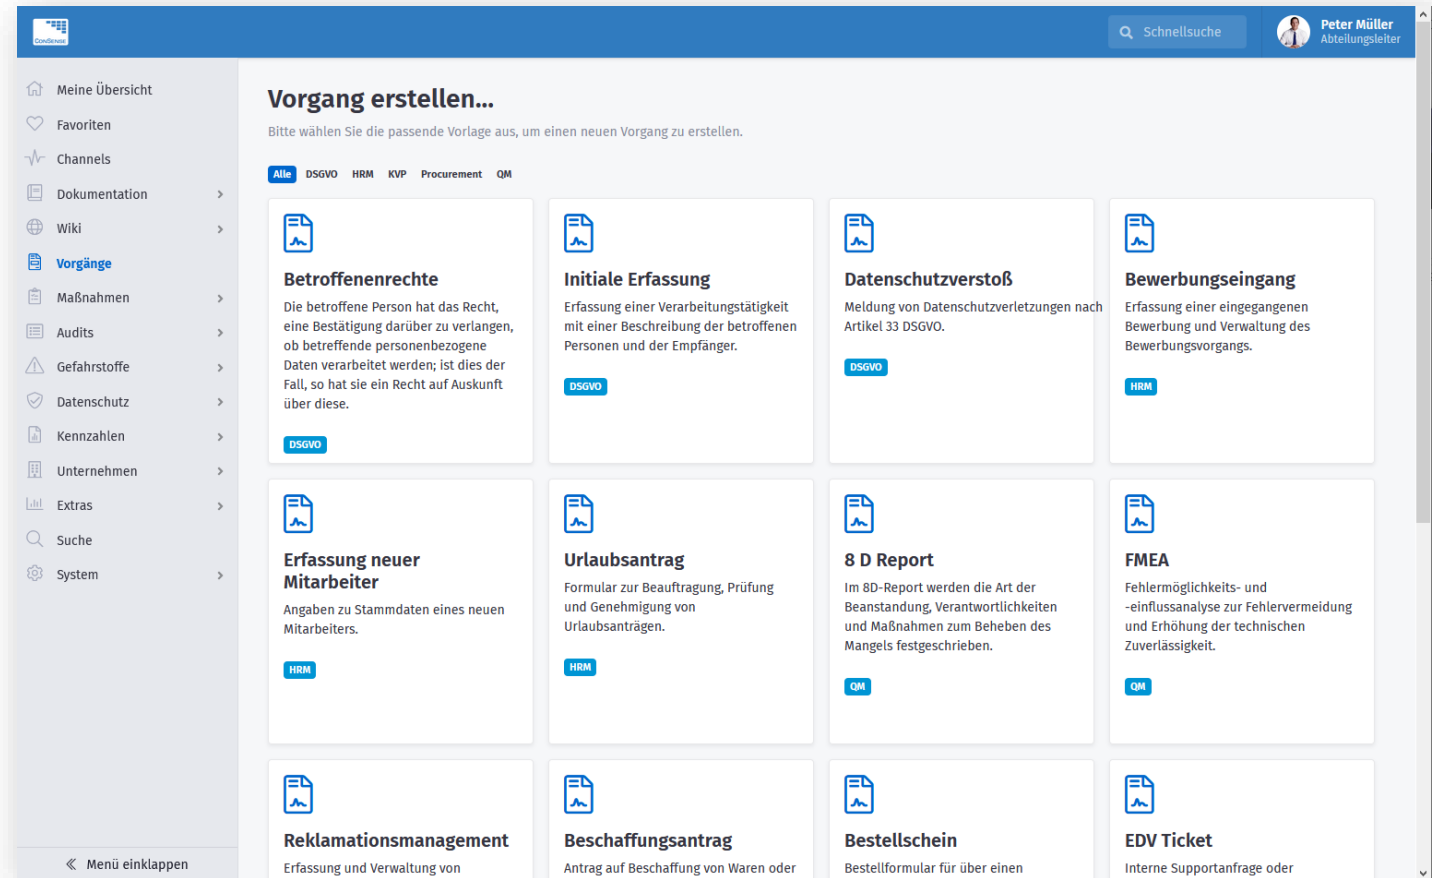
Schnellsuche

Peter Müller
Abteilungsleiter

Meine Übersicht
Favoriten
Channels
Dokumentation
Wiki
Vorgänge
Maßnahmen
Audits
Gefahrstoffe
Datenschutz
Kennzahlen
Unternehmen
Extras
Suche
System

« Menü einklappen

Vorgang erstellen...

Bitte wählen Sie die passende Vorlage aus, um einen neuen Vorgang zu erstellen.

Alle DSGVO HRM KVP Procurement QM

Betroffenenrechte
Die betroffene Person hat das Recht, eine Bestätigung darüber zu verlangen, ob betreffende personenbezogene Daten verarbeitet werden; ist dies der Fall, so hat sie ein Recht auf Auskunft über diese.
DSGVO

Initiale Erfassung
Erfassung einer Verarbeitungstätigkeit mit einer Beschreibung der betroffenen Personen und der Empfänger.
DSGVO

Datenschutzverstoß
Meldung von Datenschutzverletzungen nach Artikel 33 DSGVO.
DSGVO

Bewerbungseingang
Erfassung einer eingegangenen Bewerbung und Verwaltung des Bewerbungsvorgangs.
HRM

Erfassung neuer Mitarbeiter
Angaben zu Stammdaten eines neuen Mitarbeiters.
HRM

Urlaubsantrag
Formular zur Beauftragung, Prüfung und Genehmigung von Urlaubsanträgen.
HRM

8 D Report
Im 8D-Report werden die Art der Beanstandung, Verantwortlichkeiten und Maßnahmen zum Beheben des Mangels festgeschrieben.
QM

FMEA
Fehlermöglichkeits- und -einflussanalyse zur Fehlervermeidung und Erhöhung der technischen Zuverlässigkeit.
QM

Reklamationsmanagement
Erfassung und Verwaltung von

Beschaffungsantrag
Antrag auf Beschaffung von Waren oder

Bestellschein
Bestellformular für über einen

EDV Ticket
Interne Supportanfrage oder